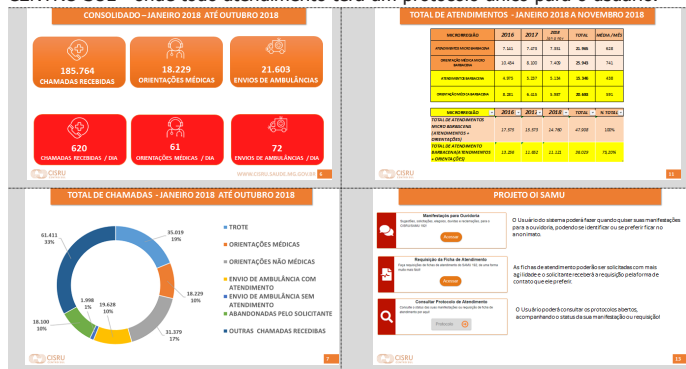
CENTRAL SUL - onde todo atendimento terá um protocolo único para o usuário.

CONSOLIDADO – JANEIRO 2018 ATÉ OUTUBRO 2018

185.764
CHAMADAS RECEBIDAS

18.229
ORIENTAÇÕES MÉDICAS

21.603
ENVIOS DE AMBULÂNCIAS

620
CHAMADAS RECEBIDAS / DIA

61
ORIENTAÇÕES MÉDICAS / DIA

72
ENVIOS DE AMBULÂNCIAS / DIA

CISRU
WWW.CISRU.SAUDE.MG.GOV.BR 6

TOTAL DE ATENDIMENTOS - JANEIRO 2018 A NOVEMBRO 2018

| MICRORREGIÃO | 2016 | 2017 | 2018 | TOTAL | MÉDIA / MÊS |
|---|---|---|---|---|---|
| ATENDIMENTO MICRO BARBACENA | 7.141 | 7.473 | 7.341 | 21.955 | 610 |
| ORIENTAÇÃO MÉDICA MICRO BARBACENA | 10.454 | 8.100 | 7.409 | 25.963 | 741 |
| ATENDIMENTO BARBACENA | 4.975 | 5.237 | 5.134 | 15.346 | 439 |
| ORIENTAÇÃO MÉDICA BARBACENA | 8.281 | 6.513 | 5.897 | 20.691 | 591 |

| MICRORREGIÃO | 2016 | 2017 | 2018 | TOTAL | % TOTAL |
|---|---|---|---|---|---|
| TOTAL DE ATENDIMENTOS MICRO BARBACENA (ATENDIMENTOS + ORIENTAÇÕES) | 17.579 | 15.573 | 14.750 | 47.908 | 100% |
| TOTAL DE ATENDIMENTO BARBACENA (ATENDIMENTOS + ORIENTAÇÕES) | 13.256 | 11.850 | 11.121 | 36.037 | 75,22% |

11

TOTAL DE CHAMADAS - JANEIRO 2018 ATÉ OUTUBRO 2018

61.411
33%

35.019
19%

18.229
10%

31.379
17%

19.628
10%

1.998
1%

18.100
10%

TROTE
ORIENTAÇÕES MÉDICAS
ORIENTAÇÕES NÃO MÉDICAS
ENVIO DE AMBULÂNCIA COM ATENDIMENTO
ENVIO DE AMBULÂNCIA SEM ATENDIMENTO
ABANDONADAS PELO SOLICITANTE
OUTRAS CHAMADAS RECEBIDAS

CISRU
7

PROJETO OI SAMU

Manifestação para Ouvidoria
Sugestões, reclamações, elogios, dúvidas e solicitações, para o CISRU/SAMU 192.
Acessar

O Usuário do sistema poderá fazer quando quiser suas manifestações para a ouvidoria, podendo se identificar ou se preferir ficar no anonimato.

Requisição da Ficha de Atendimento
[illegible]
Acessar

As fichas de atendimento poderão ser solicitadas com mais agilidade e o solicitante receberá a requisição pela forma de contato que ele preferir.

Consultar Protocolo de Atendimento
Consulte o status das suas manifestações ou requisição de ficha de atendimento por aqui.
Pesquisar

O Usuário poderá consultar os protocolos abertos, acompanhando o status da sua manifestação ou requisição!

CISRU
13